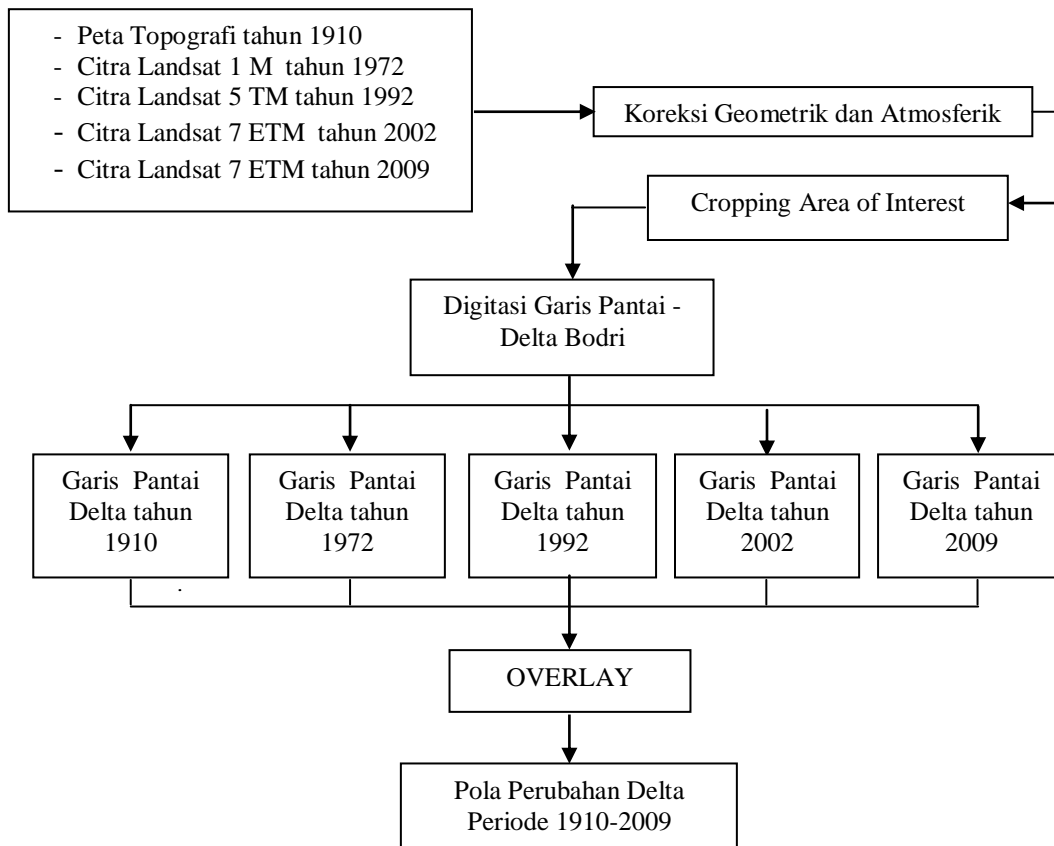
- Peta Topografi tahun 1910
- Citra Landsat 1 M tahun 1972
- Citra Landsat 5 TM tahun 1992
- Citra Landsat 7 ETM tahun 2002
- Citra Landsat 7 ETM tahun 2009

Koreksi Geometrik dan Atmosferik

Cropping Area of Interest

Digitasi Garis Pantai - Delta Bodri

Garis Pantai Delta tahun 1910

Garis Pantai Delta tahun 1972

Garis Pantai Delta tahun 1992

Garis Pantai Delta tahun 2002

Garis Pantai Delta tahun 2009

OVERLAY

Pola Perubahan Delta Periode 1910-2009